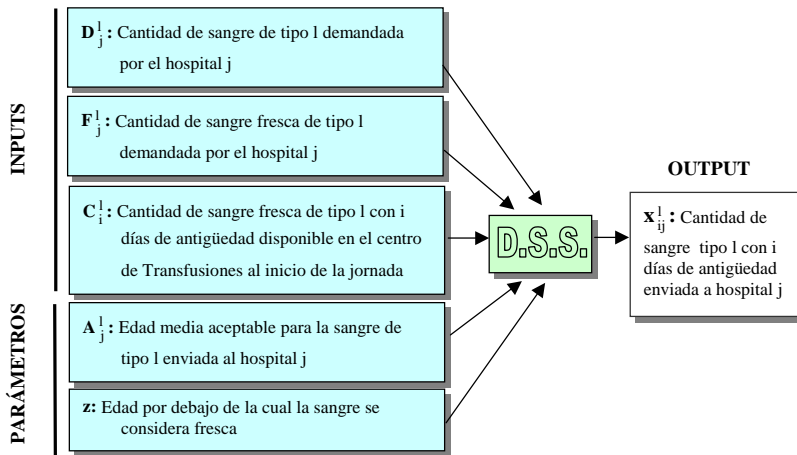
INPUTS

$\mathbf{D}_j^l$: Cantidad de sangre de tipo l demandada por el hospital j

$\mathbf{F}_j^l$: Cantidad de sangre fresca de tipo l demandada por el hospital j

$\mathbf{C}_i^l$: Cantidad de sangre fresca de tipo l con i días de antigüedad disponible en el centro de Transfusiones al inicio de la jornada

PARÁMETROS

$\mathbf{A}_j^l$: Edad media aceptable para la sangre de tipo l enviada al hospital j

z: Edad por debajo de la cual la sangre se considera fresca

D.S.S.

OUTPUT

$\mathbf{x}_{ij}^l$: Cantidad de sangre tipo l con i días de antigüedad enviada a hospital j